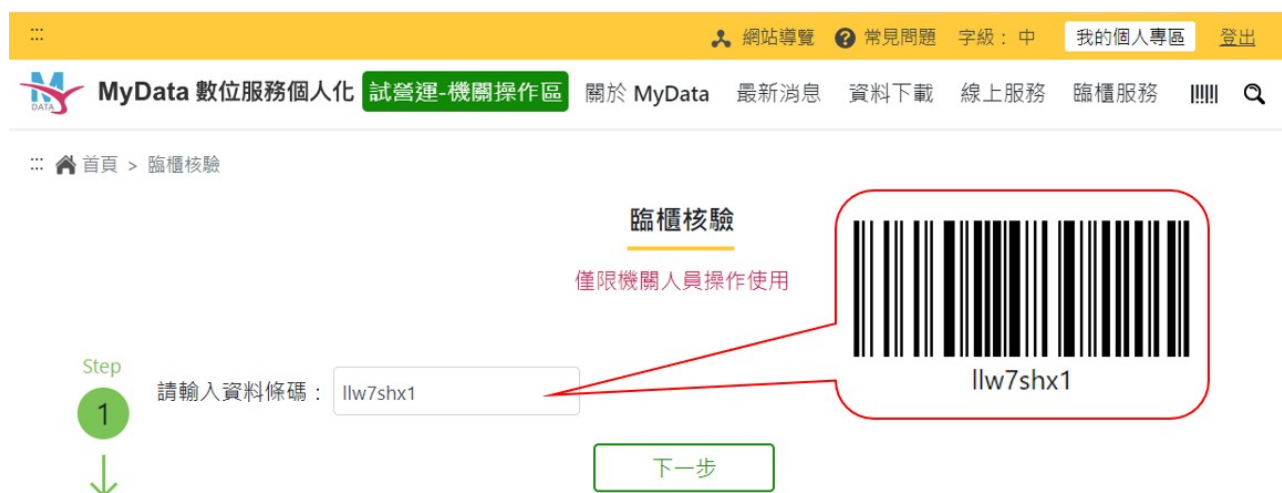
:::

網站導覽 常見問題 字級：中 我的個人專區 登出

DATA MyData 數位服務個人化 試營運-機關操作區 關於 MyData 最新消息 資料下載 線上服務 臨櫃服務

::: 首頁 > 臨櫃核驗

臨櫃核驗

僅限機關人員操作使用

Step 1

請輸入資料條碼： llw7shx1

llw7shx1

下一步